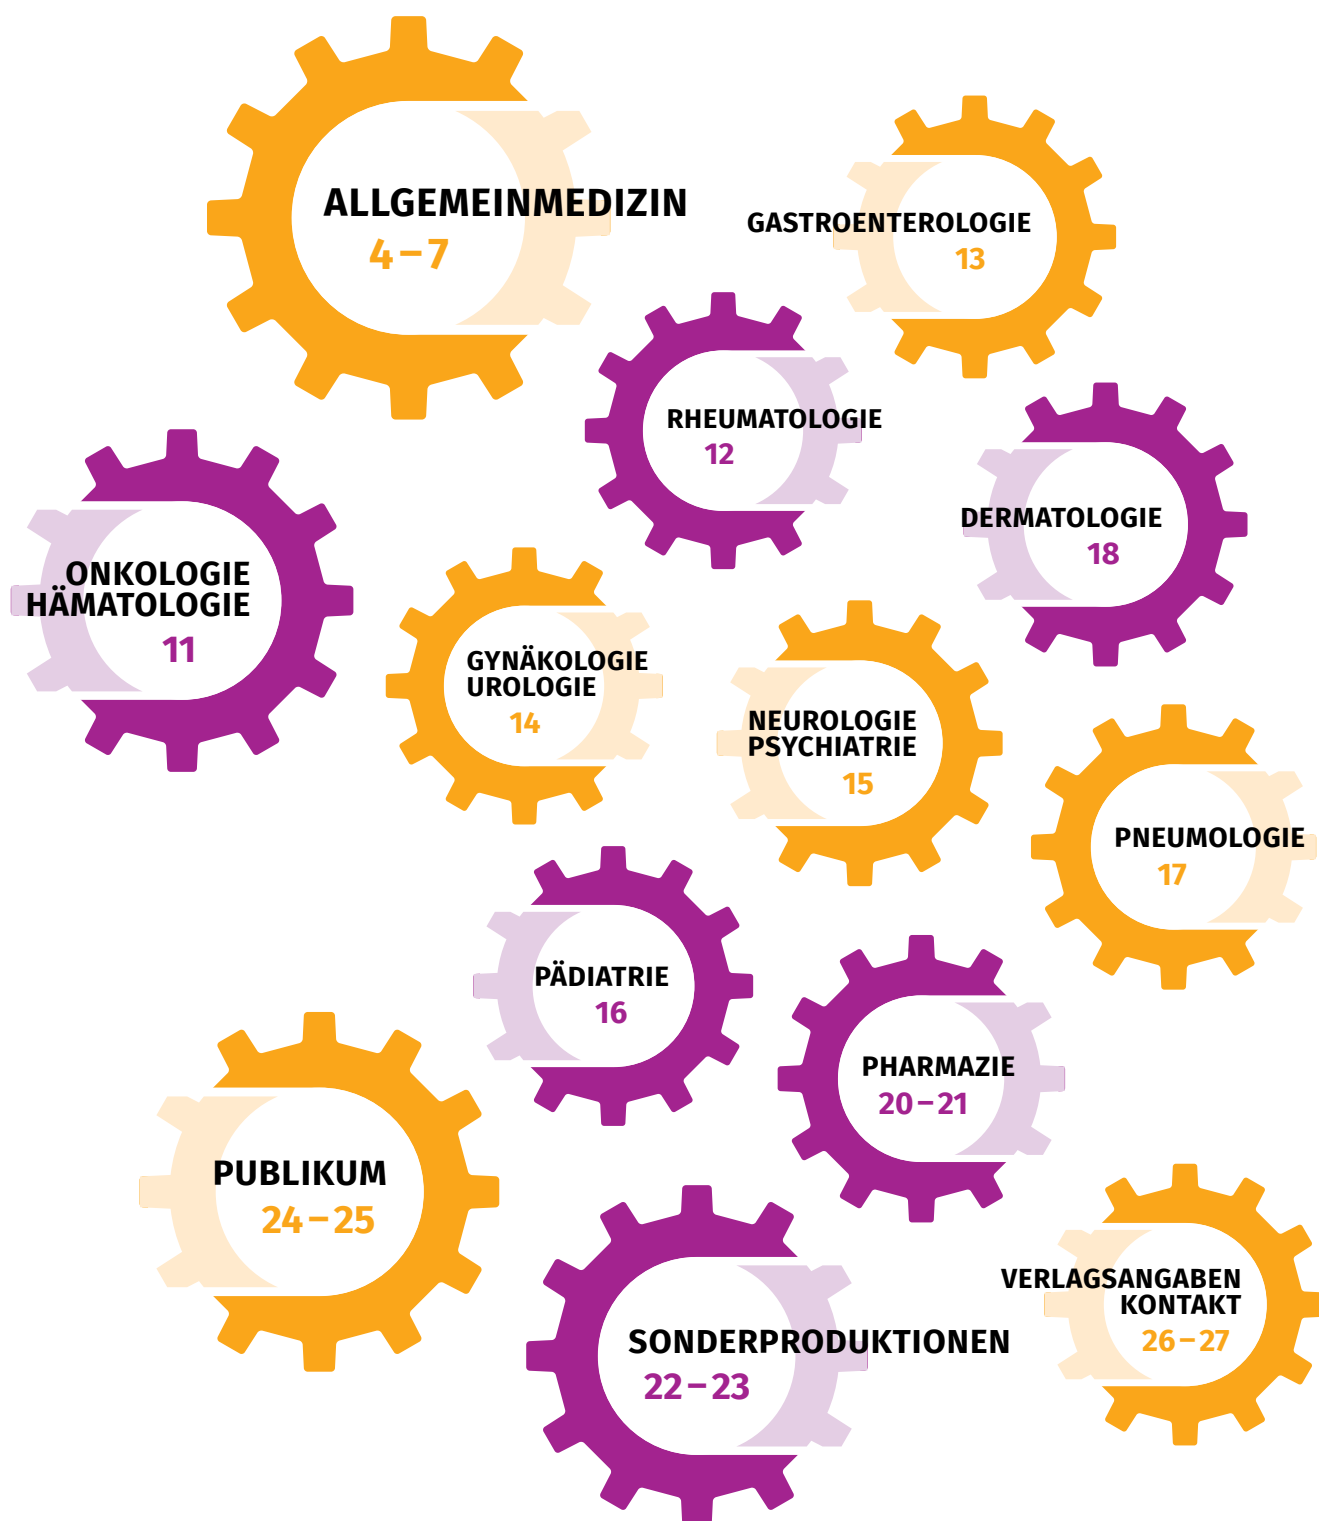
ALLGEMEINMEDIZIN
4 – 7

GASTROENTEROLOGIE
13

RHEUMATOLOGIE
12

DERMATOLOGIE
18

ONKOLOGIE
HÄMATOLOGIE
11

GYNÄKOLOGIE
UROLOGIE
14

NEUROLOGIE
PSYCHIATRIE
15

PNEUMOLOGIE
17

PÄDIATRIE
16

PHARMAZIE
20 – 21

PUBLIKUM
24 – 25

SONDERPRODUKTIONEN
22 – 23

VERLAGSANGABEN
KONTAKT
26 – 27